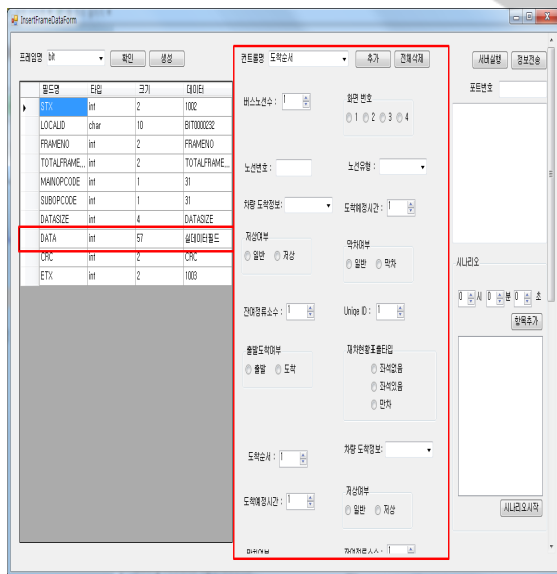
InsertFrameDataForm

프레임명 bit 확인 생성

| 필드명 | 타입 | 크기 | 데이터 |
|---|---|---|---|
| STX | int | 2 | 1002 |
| LOCALID | char | 10 | BIT0000232 |
| FRAMENO | int | 2 | FRAMENO |
| TOTALFRAME... | int | 2 | TOTALFRAME... |
| MAINOPCODE | int | 1 | 31 |
| SUBOPCODE | int | 1 | 31 |
| DATASIZE | int | 4 | DATASIZE |
| DATA | int | 57 | 실데이터필드 |
| CRC | int | 2 | CRC |
| ETX | int | 2 | 1003 |

컨트롤명 도착순서 추가 전체삭제

버스노선수 : 1
화면 번호
1 2 3 4
노선번호 :
노선유형 :
차량 도착정보 :
도착예정시간 : 1
저상여부
일반 저상
막차여부
일반 막차
잔여정류소수 : 1
Unique ID : 1
출발도착여부
출발 도착
재차현황표출타입
좌석없음
좌석있음
만차
도착순서 : 1
차량 도착정보 :
도착예정시간 : 1
저상여부
일반 저상
막차여부
잔여정류소수 : 1

서버실행 정보전송
포트번호
시나리오
0 시 0 분 0 초
항목추가
시나리오시작